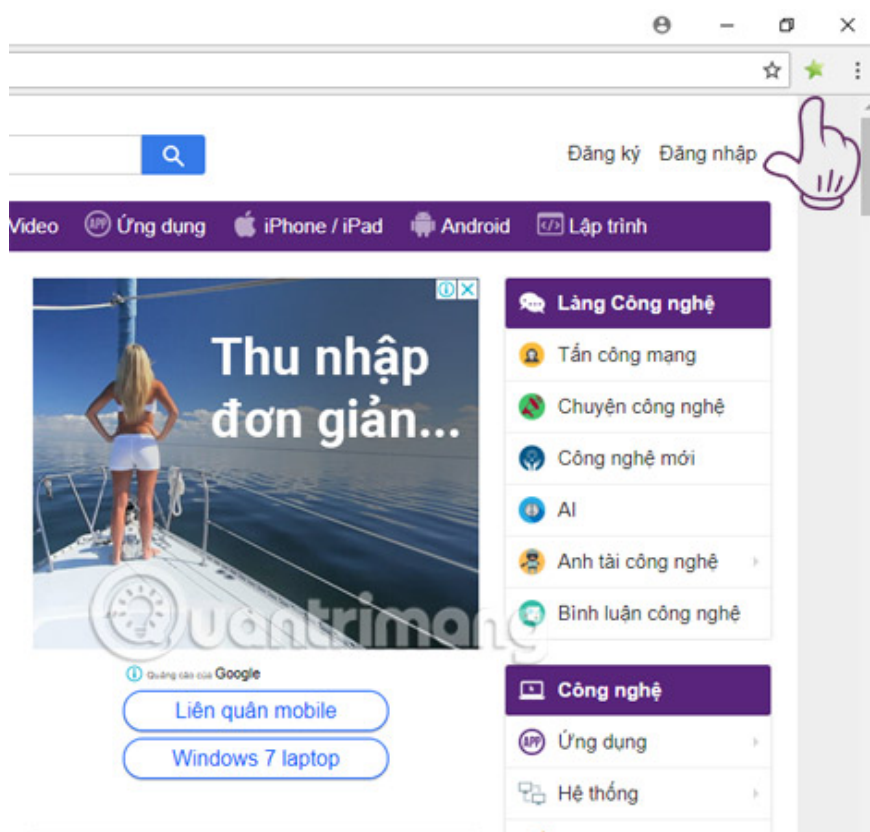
Đăng ký Đăng nhập

Video Ứng dụng iPhone / iPad Android Lập trình

Thu nhập đơn giản...

Quảng cáo của Google

Liên quân mobile

Windows 7 laptop

Làng Công nghệ

Tấn công mạng

Chuyện công nghệ

Công nghệ mới

AI

Anh tài công nghệ

Bình luận công nghệ

Công nghệ

Ứng dụng

Hệ thống

Quantrimang